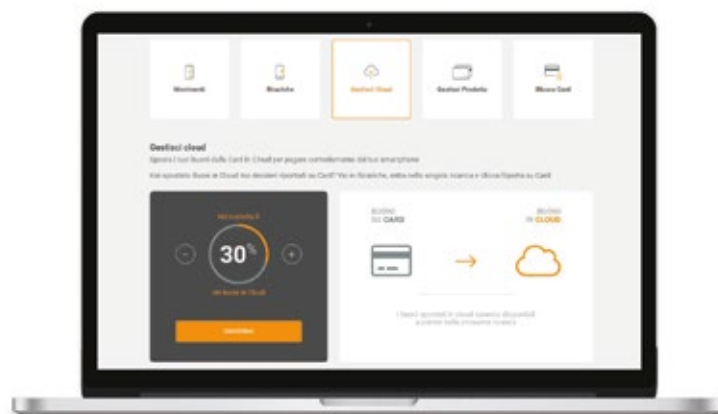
Movimenti

Ricariche

Gestisci Cloud

Gestisci Prodotto

Blocca Card

Gestisci cloud

Sposta i tuoi Buoni dalla Card in Cloud per pagare comodamente dal tuo smartphone

Hai spostato Buoni in Cloud ma desideri riportarli su Card? Vai in Ricariche, entra nella singola ricarica e clicca Riporta su Card

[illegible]

30%

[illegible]

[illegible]

BUONI SU CARD

BUONI IN CLOUD

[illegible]